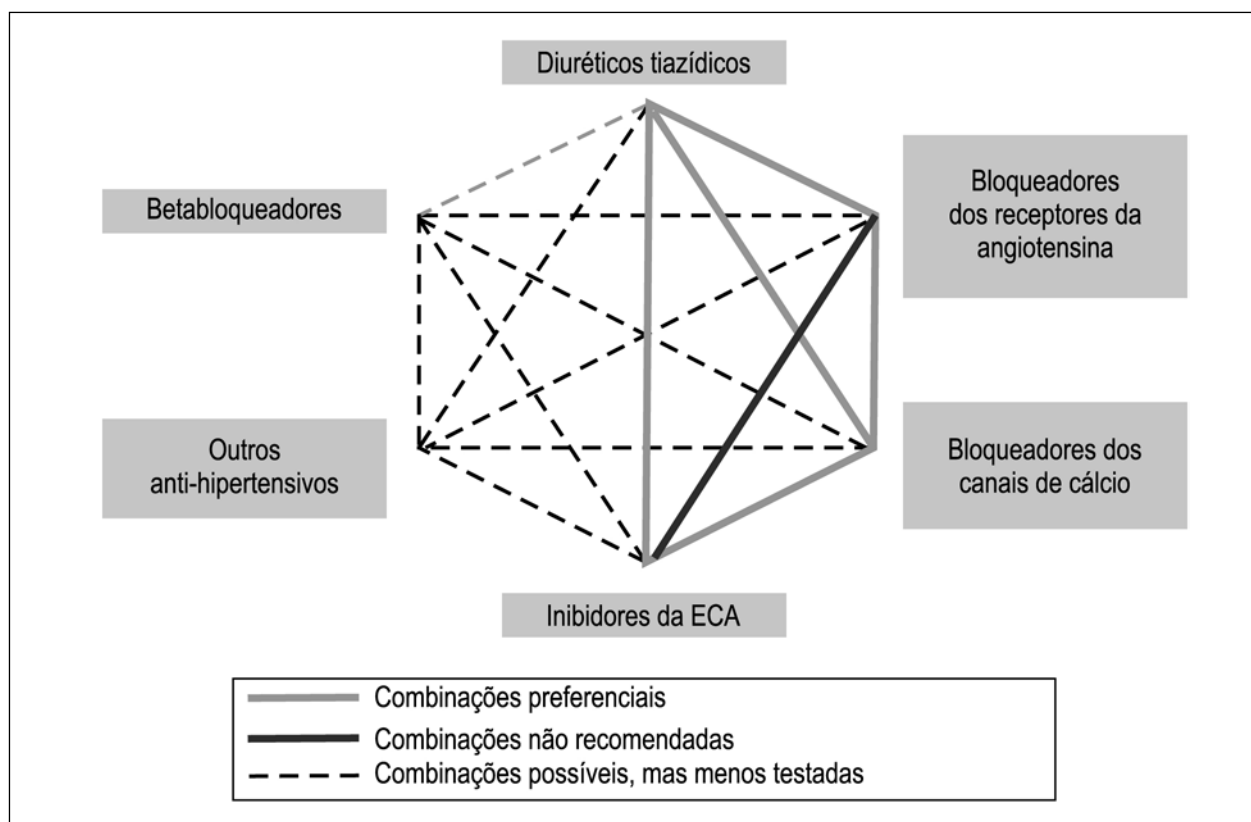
Diuréticos tiazídicos

Betabloqueadores

Bloqueadores dos receptores da angiotensina

Outros anti-hipertensivos

Bloqueadores dos canais de cálcio

Inibidores da ECA

Combinações preferenciais
Combinações não recomendadas
Combinações possíveis, mas menos testadas